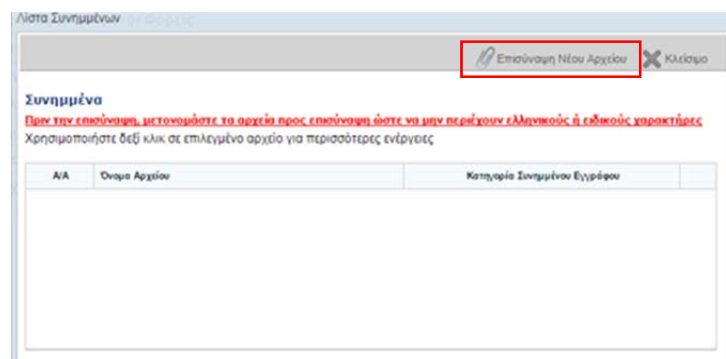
Λίστα Συνημμένων

Επισύναψη Νέου Αρχείου Κλείσιμο

Συνημμένα

Πριν την επισύναψη, μετονομάστε τα αρχεία προς επισύναψη ώστε να μην περιέχουν ελληνικούς ή ειδικούς χαρακτήρες

Χρησιμοποιήστε δεξί κλικ σε επιλεγμένο αρχείο για περισσότερες ενέργειες

| Α/Α | Όνομα Αρχείου | Κατηγορία Συνημμένου Εγγράφου | |
|---|---|---|---|